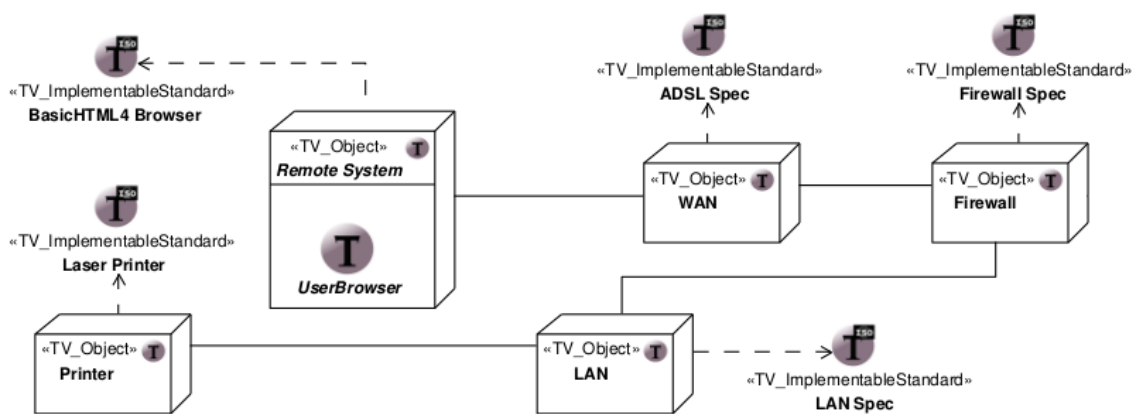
ISO
«TV_ImplementableStandard»
BasicHTML4 Browser

ISO
«TV_ImplementableStandard»
ADSL Spec

ISO
«TV_ImplementableStandard»
Firewall Spec

«TV_Object»
Remote System

UserBrowser

«TV_Object»
WAN

«TV_Object»
Firewall

ISO
«TV_ImplementableStandard»
Laser Printer

«TV_Object»
Printer

«TV_Object»
LAN

ISO
«TV_ImplementableStandard»
LAN Spec